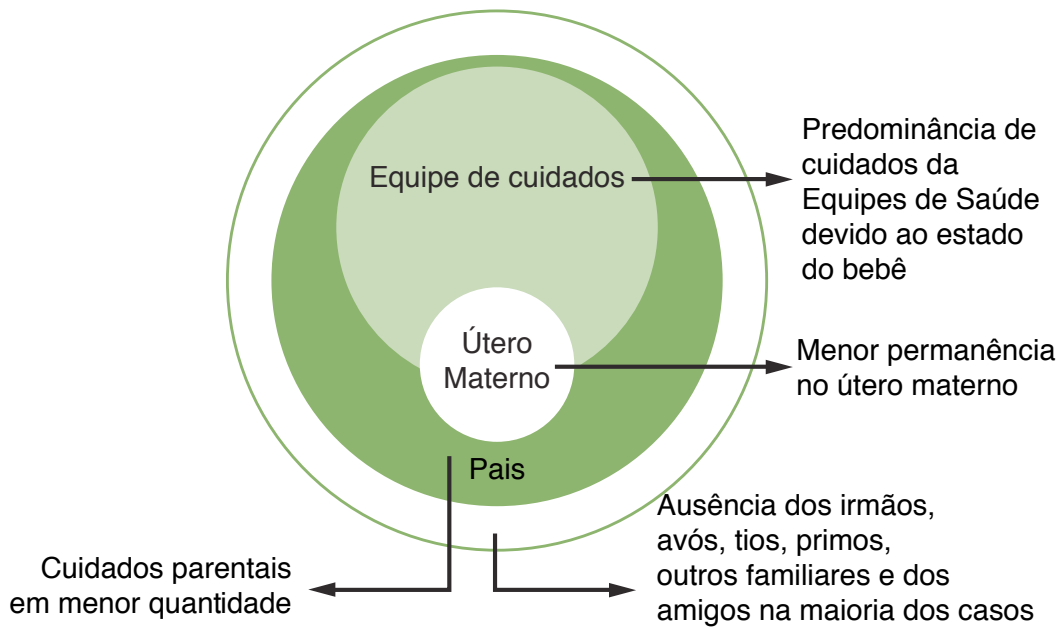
Equipe de cuidados

Predominância de cuidados da Equipes de Saúde devido ao estado do bebê

Útero Materno

Menor permanência no útero materno

Pais

Cuidados parentais em menor quantidade

Ausência dos irmãos, avós, tios, primos, outros familiares e dos amigos na maioria dos casos